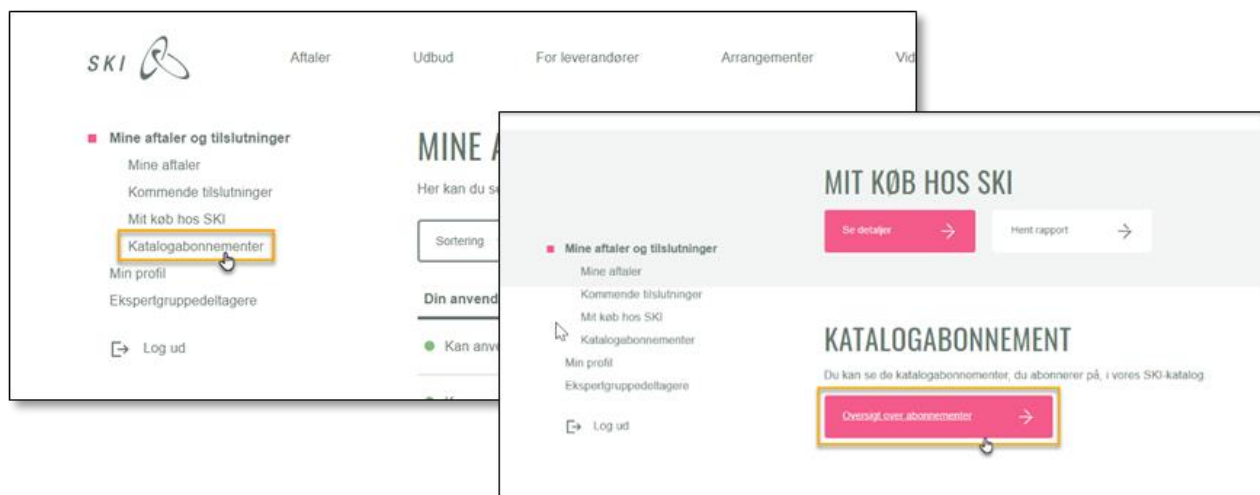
SKI

Aftaler

Udbud

For leverandører

Arrangementer

Vid

Mine aftaler og tilslutninger

Mine aftaler

Kommende tilslutninger

Mit køb hos SKI

Katalogabonnementer

Min profil

Ekspertgruppedeltagere

Log ud

MINE A

Her kan du se

Sortering

Din anvend

Kan anv

MIT KØB HOS SKI

Se detaljer

Hent rapport

Mine aftaler og tilslutninger

Mine aftaler

Kommende tilslutninger

Mit køb hos SKI

Katalogabonnementer

Min profil

Ekspertgruppedeltagere

Log ud

KATALOGABONNEMENT

Du kan se de katalogabonnomenter, du abonnerer på, i vores SKI-katalog.

Oversigt over abonnementer